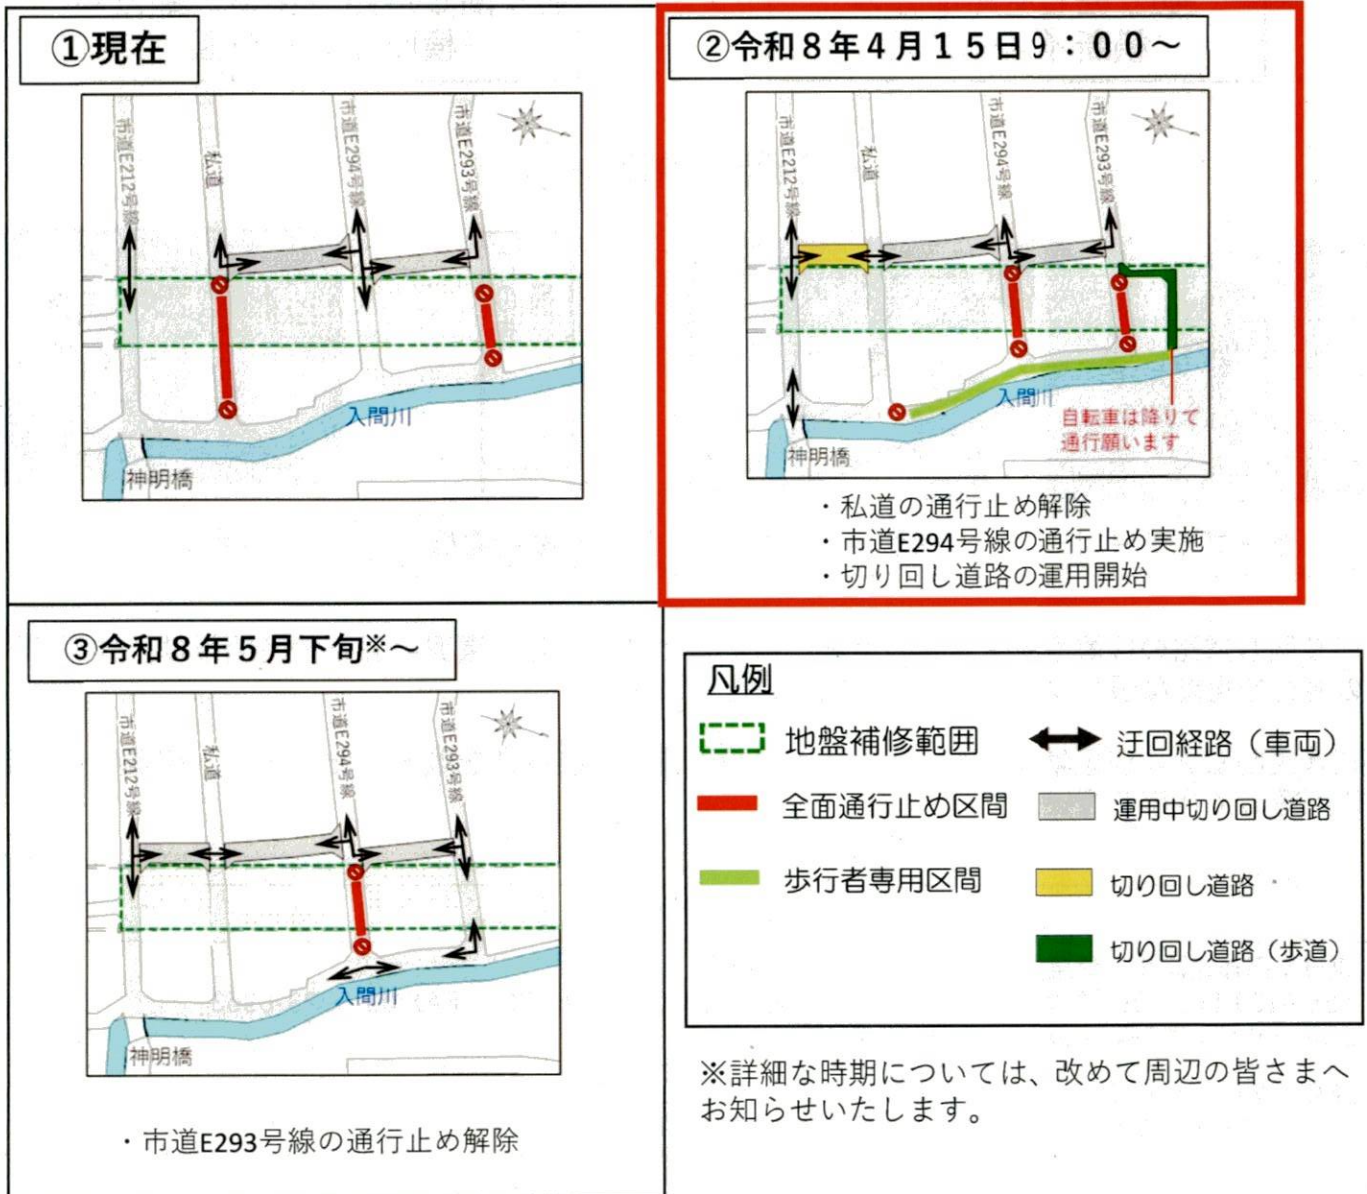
①現在

市道E212号線
私道
市道E294号線
市道E293号線
入間川
神明橋

②令和８年４月１５日９：００～

市道E212号線
私道
市道E294号線
市道E293号線
入間川
自転車は降りて通行願います
神明橋

・私道の通行止め解除
・市道E294号線の通行止め実施
・切り回し道路の運用開始

③令和８年５月下旬※～

市道E212号線
私道
市道E294号線
市道E293号線
入間川
神明橋

・市道E293号線の通行止め解除

凡例
地盤補修範囲
迂回経路（車両）
全面通行止め区間
運用中切り回し道路
歩行者専用区間
切り回し道路
切り回し道路（歩道）

※詳細な時期については、改めて周辺の皆さまへお知らせいたします。